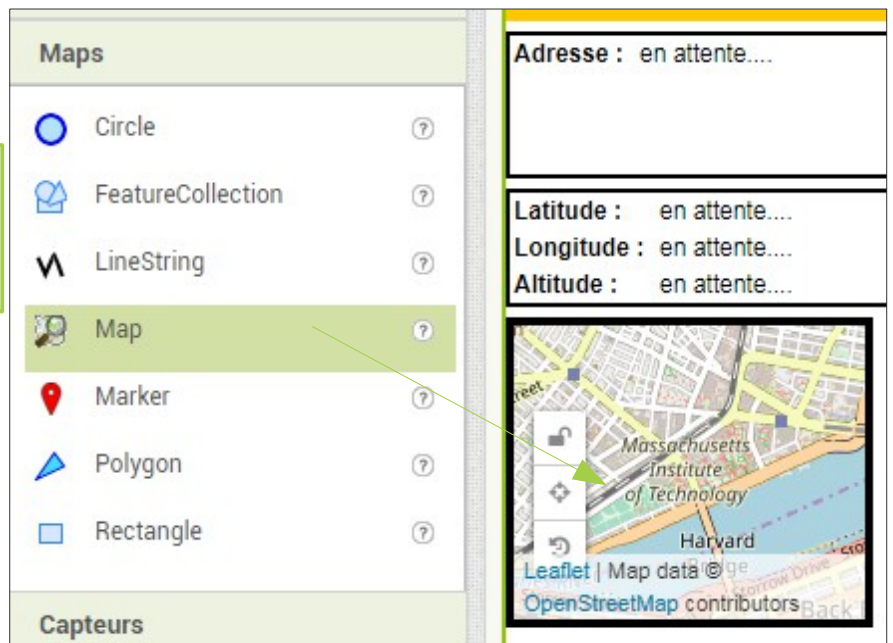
Maps

Circle ?

FeatureCollection ?

LineString ?

Map ?

Marker ?

Polygon ?

Rectangle ?

Capteurs

Adresse : en attente....

Latitude : en attente....
Longitude : en attente....
Altitude : en attente....

Massachusetts Institute of Technology
Harvard
Leaflet | Map data ©
OpenStreetMap contributors